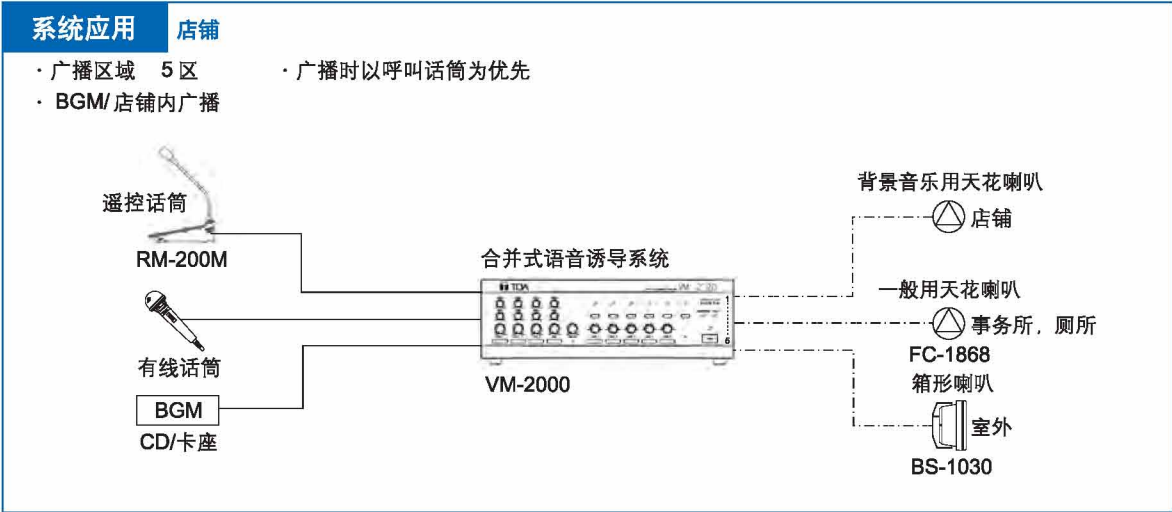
系统应用 店铺

· 广播区域 5 区 · 广播时以呼叫话筒为优先
· BGM/ 店铺内广播

遥控话筒
RM-200M

有线话筒

BGM
CD/卡座

合并式语音诱导系统
TOA
VM-2000

背景音乐用天花喇叭
店铺

一般用天花喇叭
事务所，厕所
FC-1868

箱形喇叭
室外
BS-1030